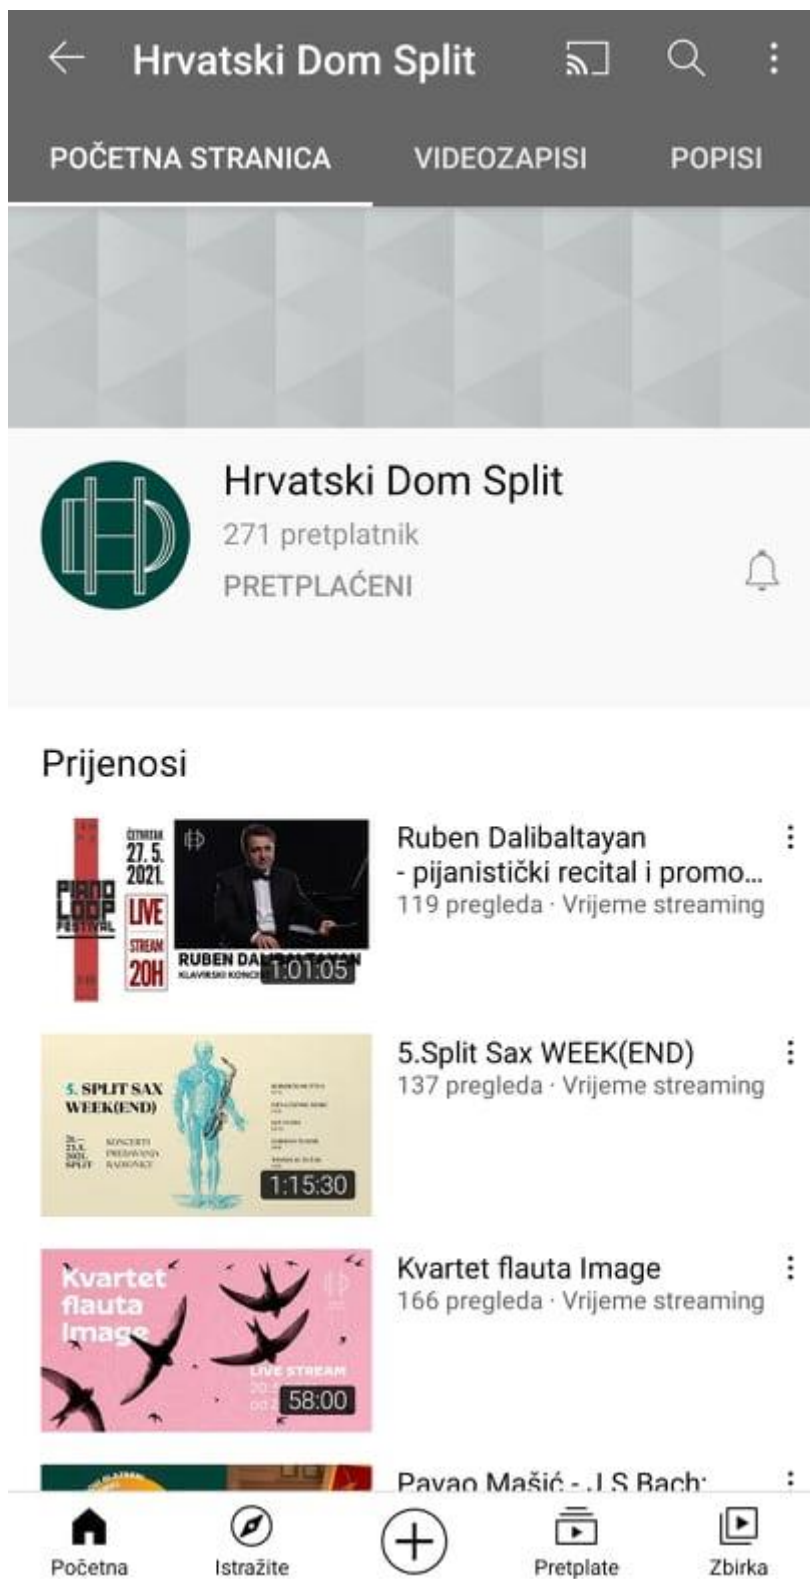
Hrvatski Dom Split

POČETNA STRANICA VIDEOZAPISI POPISI

Hrvatski Dom Split
271 pretplatnik
PRETPLAĆENI

Prijenosi

ČETVRTAK 27. 5. 2021. PIANO LOOP FESTIVAL LIVE STREAM 20H RUBEN DA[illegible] KLAVIRSKI KONC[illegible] 1:01:05
Ruben Dalibaltayan - pijanistički recital i promo...
119 pregleda · Vrijeme streaming

5. SPLIT SAX WEEK(END) KONCERTI PREDAVANJA RADIONICE 1:15:30
5.Split Sax WEEK(END)
137 pregleda · Vrijeme streaming

Kvartet flauta Image LIVE STREAM 58:00
Kvartet flauta Image
166 pregleda · Vrijeme streaming

Pavao Mašić - J.S Bach:

Početna Istražite Pretplate Zbirka